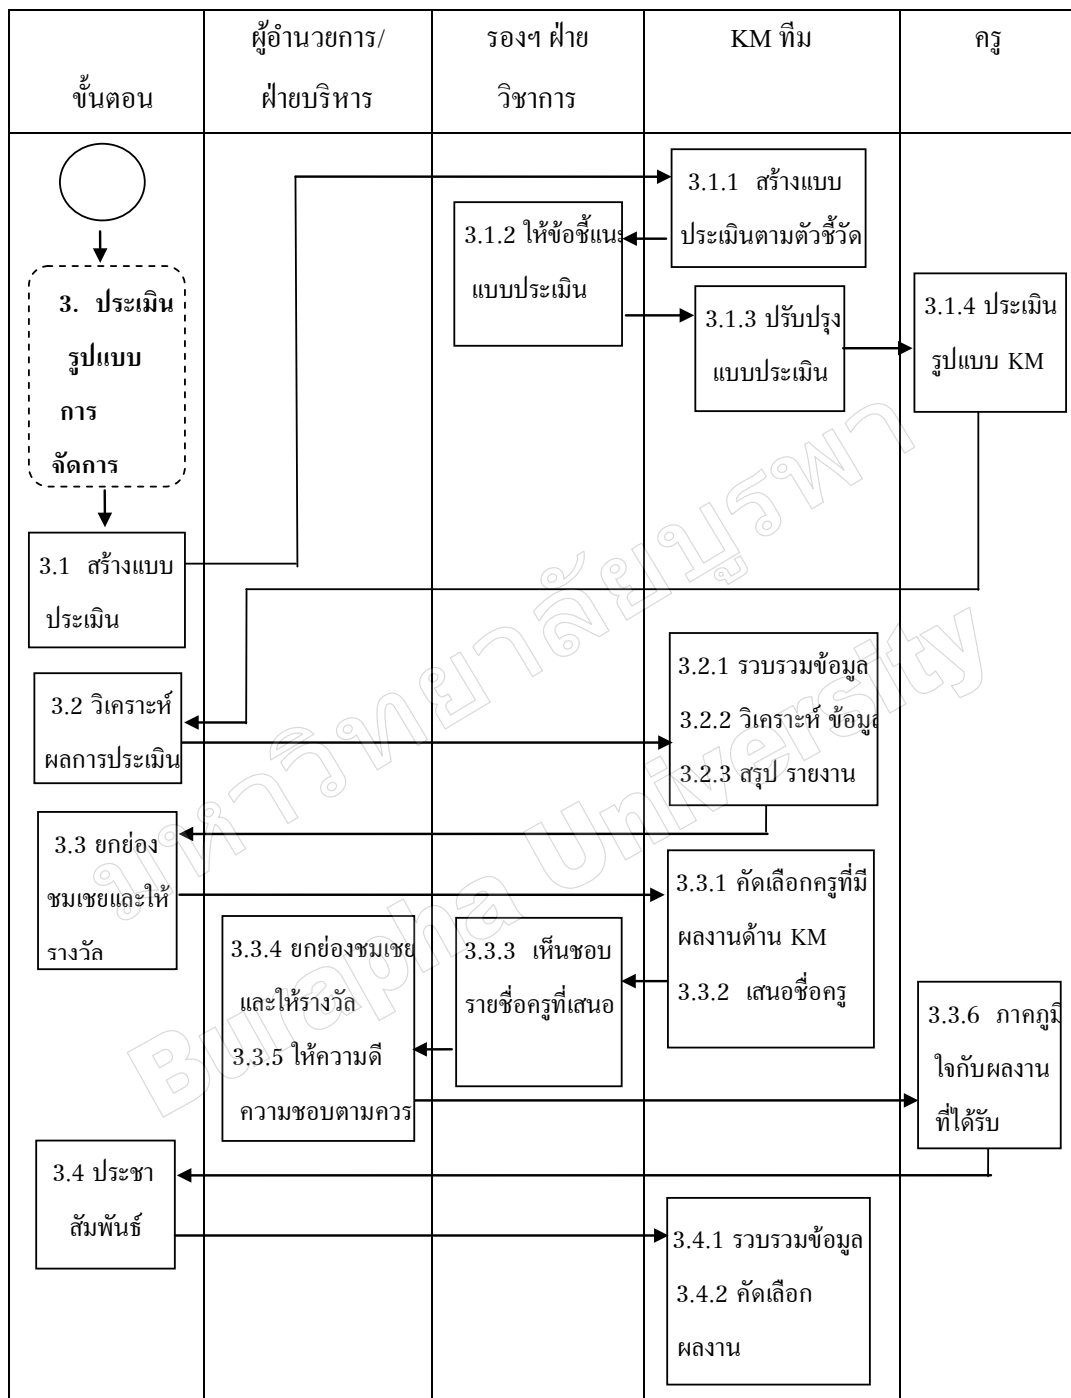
| ขั้นตอน | ผู้อำนวยการ/ ฝ่ายบริหาร | รองฯ ฝ่าย วิชาการ | KM ทีม | ครู |
|---|---|---|---|---|

3. ประเมิน รูปแบบ การ จัดการ

3.1 สร้างแบบ ประเมิน

3.1.1 สร้างแบบ ประเมินตามตัวชี้วัด

3.1.2 ให้ข้อชี้แนะ แบบประเมิน

3.1.3 ปรับปรุง แบบประเมิน

3.1.4 ประเมิน รูปแบบ KM

3.2 วิเคราะห์ ผลการประเมิน

3.2.1 รวบรวมข้อมูล
3.2.2 วิเคราะห์ ข้อมูล
3.2.3 สรุป รายงาน

3.3 ยกย่อง ชมเชยและให้ รางวัล

3.3.1 คัดเลือกครูที่มี ผลงานด้าน KM
3.3.2 เสนอชื่อครู

3.3.3 เห็นชอบ รายชื่อครูที่เสนอ

3.3.4 ยกย่องชมเชย และให้รางวัล
3.3.5 ให้ความดี ความชอบตามควร

3.3.6 ภาคภูมิ ใจกับผลงาน ที่ได้รับ

3.4 ประชา สัมพันธ์

3.4.1 รวบรวมข้อมูล
3.4.2 คัดเลือก ผลงาน

มหาวิทยาลัยบูรพา Burapha University